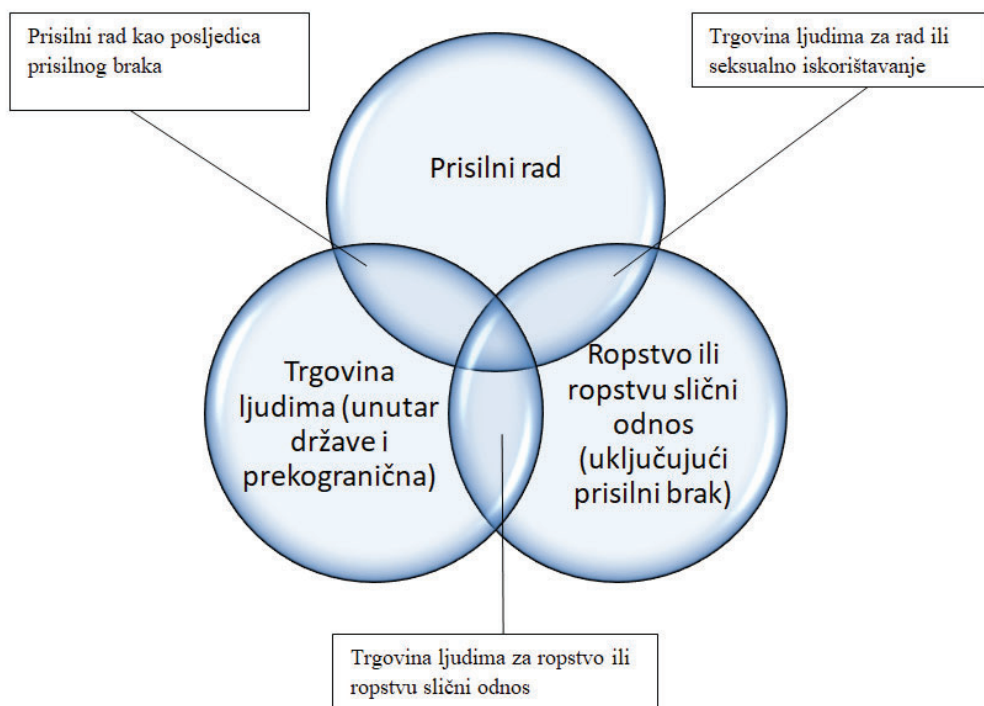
Prisilni rad kao posljedica prisilnog braka

Trgovina ljudima za rad ili seksualno iskorištavanje

Prisilni rad

Trgovina ljudima (unutar države i prekogranična)

Ropstvo ili ropstvu slični odnos (uključujući prisilni brak)

Trgovina ljudima za ropstvo ili ropstvu slični odnos